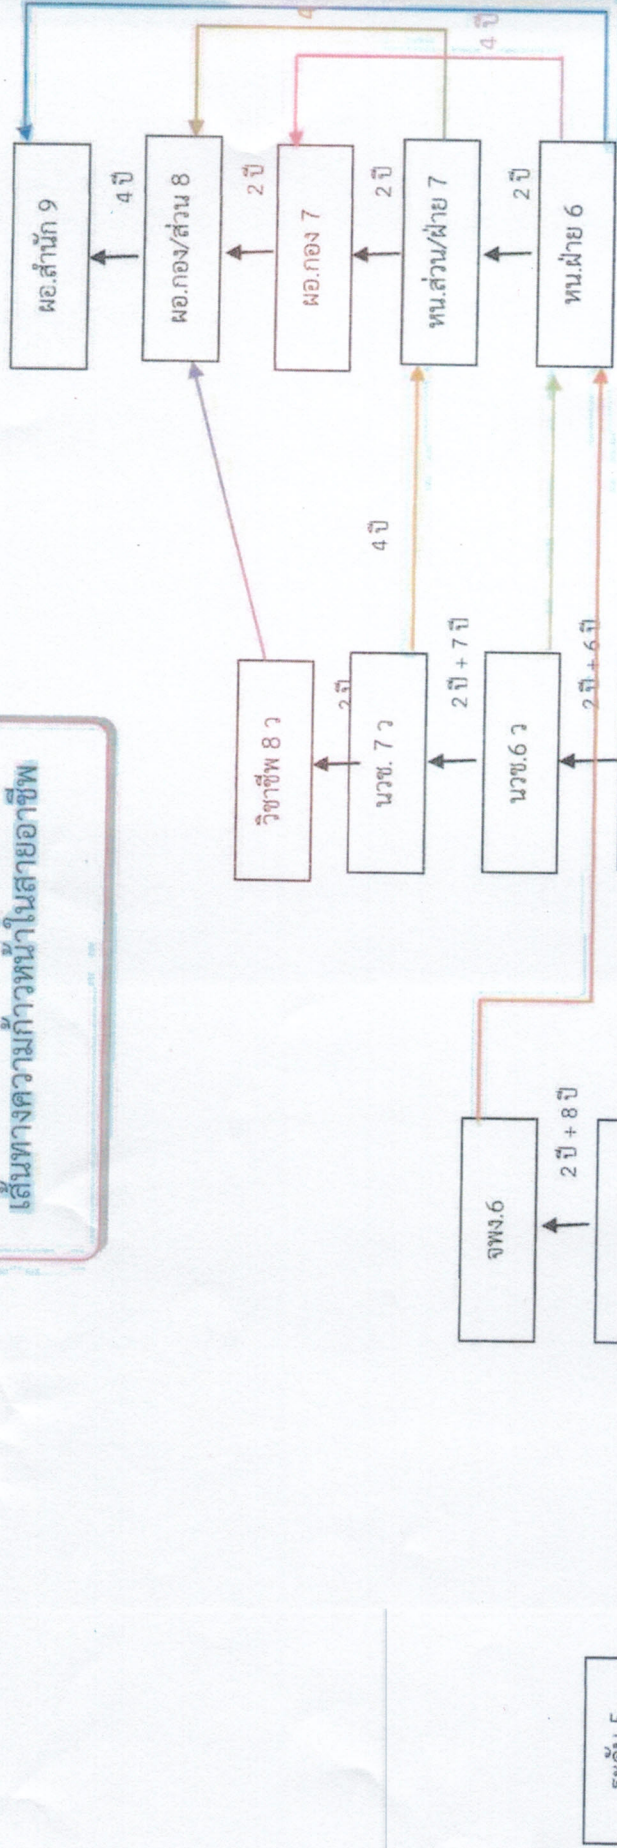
เส้นทางความก้าวหน้าในสายอาชีพ

ผอ.สำนัก 9

4 ปี

ผอ.กอง/ส่วน 8

2 ปี

ผอ.กอง 7

2 ปี

หน.ส่วน/ฝ่าย 7

2 ปี

หน.ฝ่าย 6

4 ปี

4 ปี

วิชาชีพ 8 ว

2 ปี

นวช. 7 ว

2 ปี + 7 ปี

4 ปี

นวช.6 ว

2 ปี + 6 ปี

จพง.6

2 ปี + 8 ปี

ระดับ 5